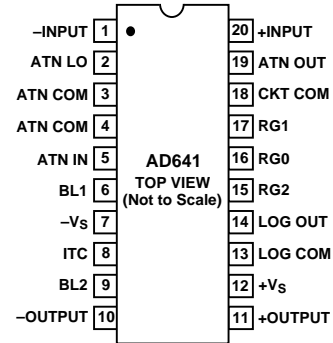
–INPUT 1
ATN LO 2
ATN COM 3
ATN COM 4
ATN IN 5
BL1 6
$-V_S$ 7
ITC 8
BL2 9
–OUTPUT 10

AD641
TOP VIEW
(Not to Scale)

20 +INPUT
19 ATN OUT
18 CKT COM
17 RG1
16 RG0
15 RG2
14 LOG OUT
13 LOG COM
12 $+V_S$
11 +OUTPUT